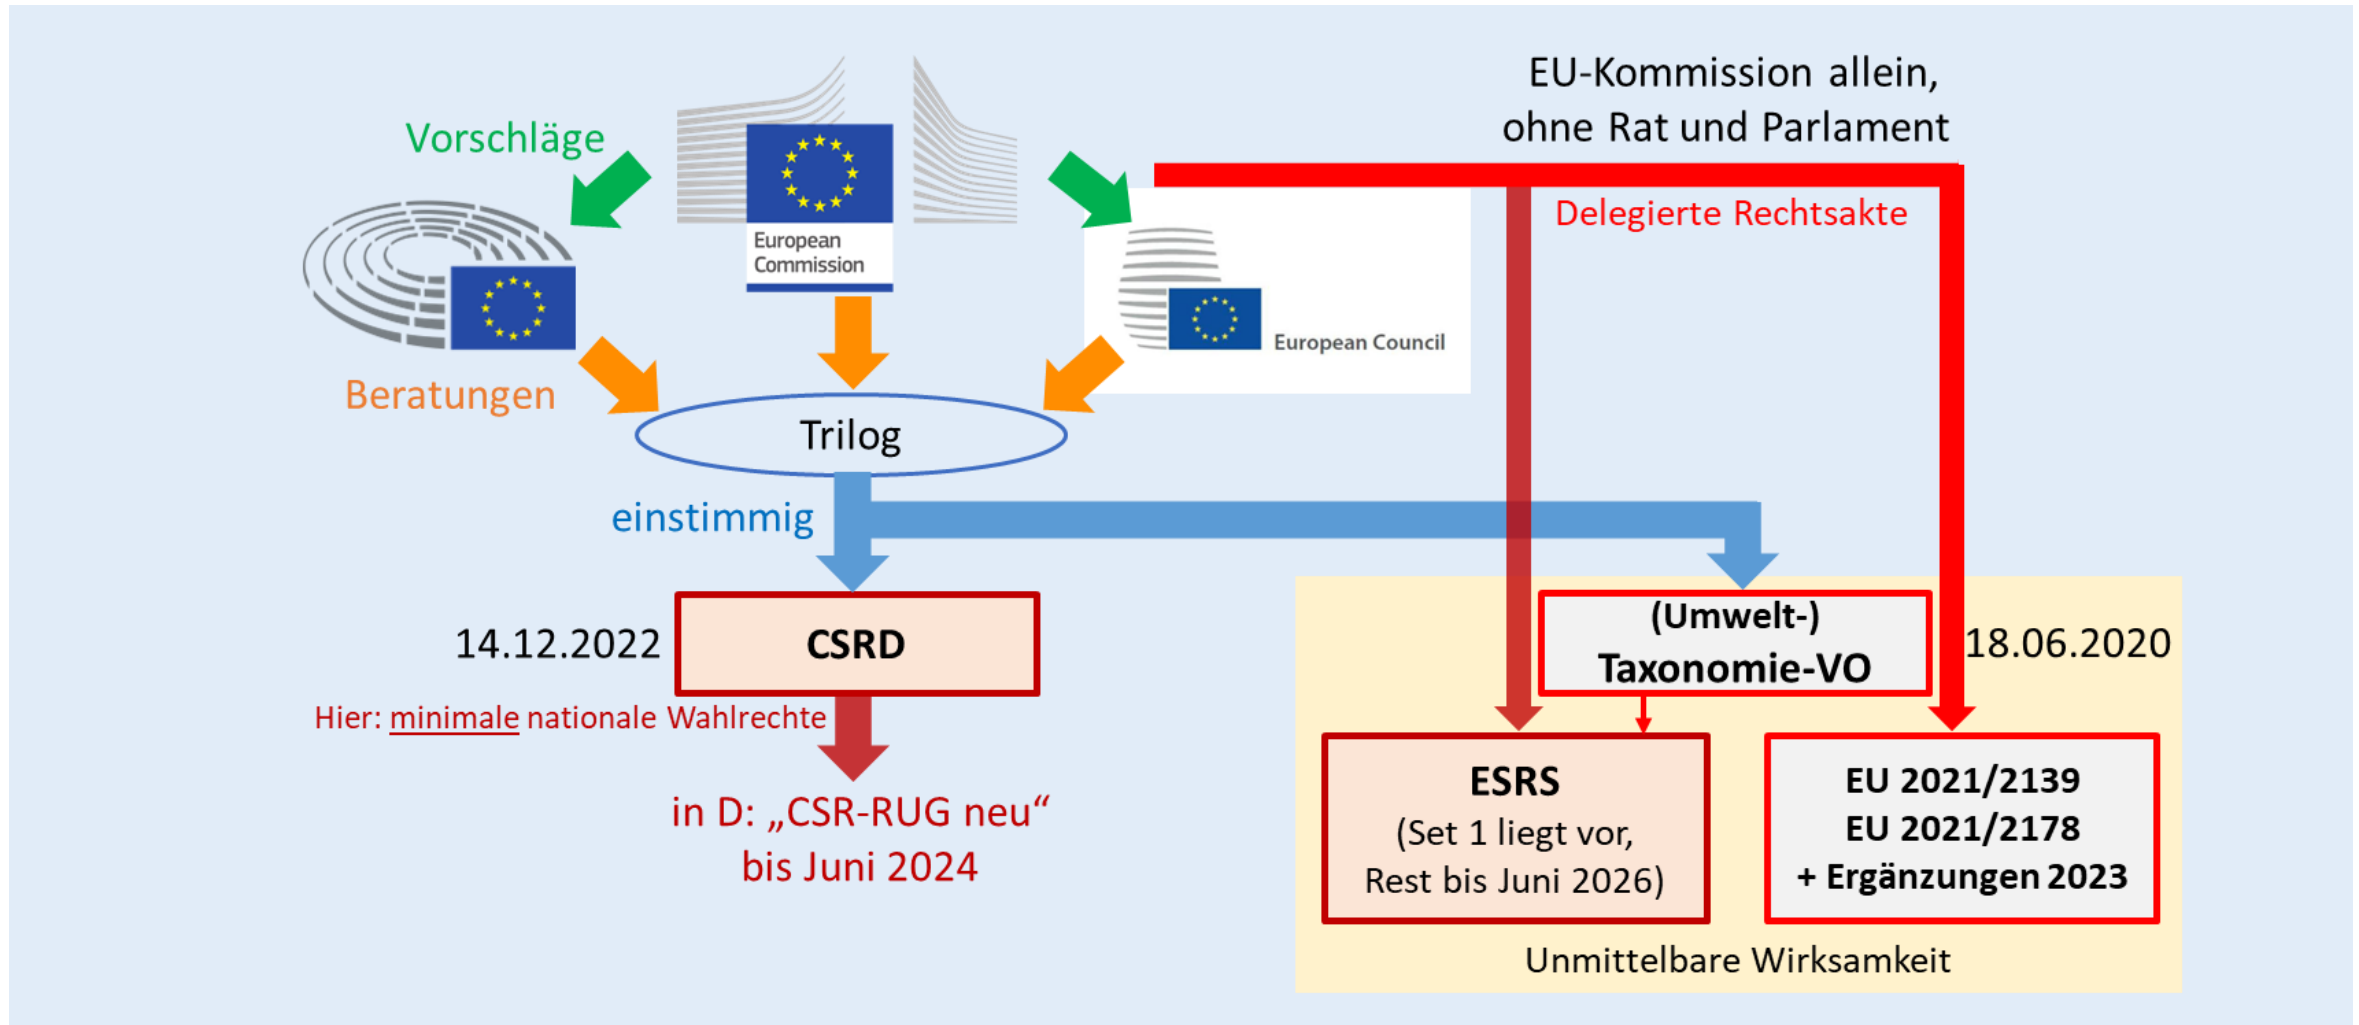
EU-Kommission allein, ohne Rat und Parlament

Vorschläge

European Commission

Delegierte Rechtsakte

European Council

Beratungen

Trilog

einstimmig

14.12.2022

CSRD

Hier: minimale nationale Wahlrechte

in D: „CSR-RUG neu“ bis Juni 2024

(Umwelt-) Taxonomie-VO

18.06.2020

ESRS (Set 1 liegt vor, Rest bis Juni 2026)

EU 2021/2139
EU 2021/2178
+ Ergänzungen 2023

Unmittelbare Wirksamkeit